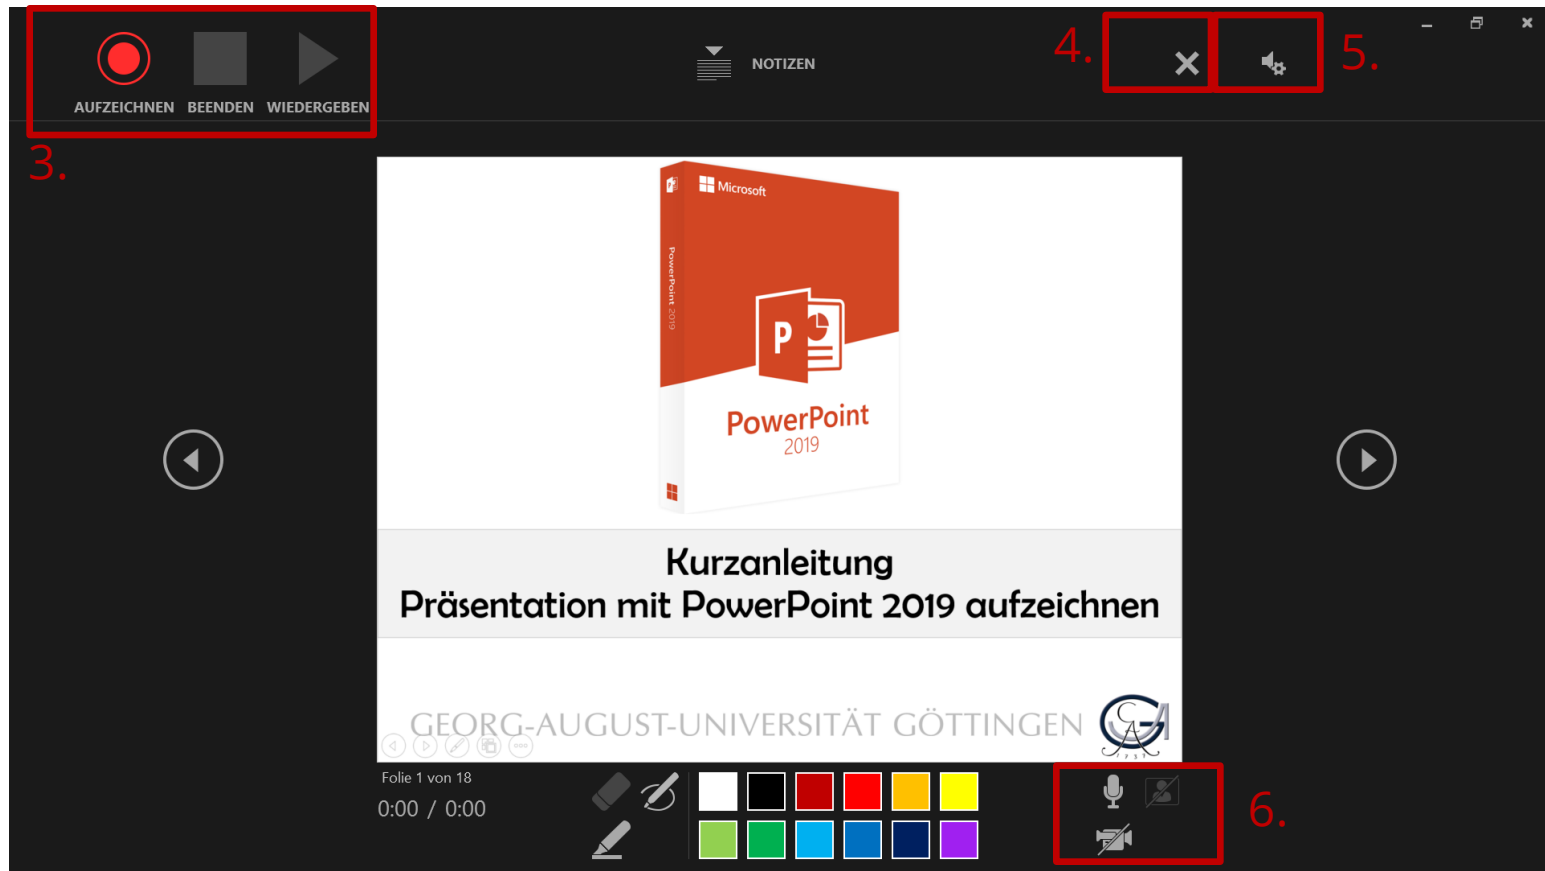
AUFZEICHNEN BEENDEN WIEDERGEBEN

3.

NOTIZEN

4.

5.

Microsoft

PowerPoint 2019

PowerPoint
2019

Kurzanleitung
Präsentation mit PowerPoint 2019 aufzeichnen

GEORG-AUGUST-UNIVERSITÄT GÖTTINGEN

Folie 1 von 18

0:00 / 0:00

6.